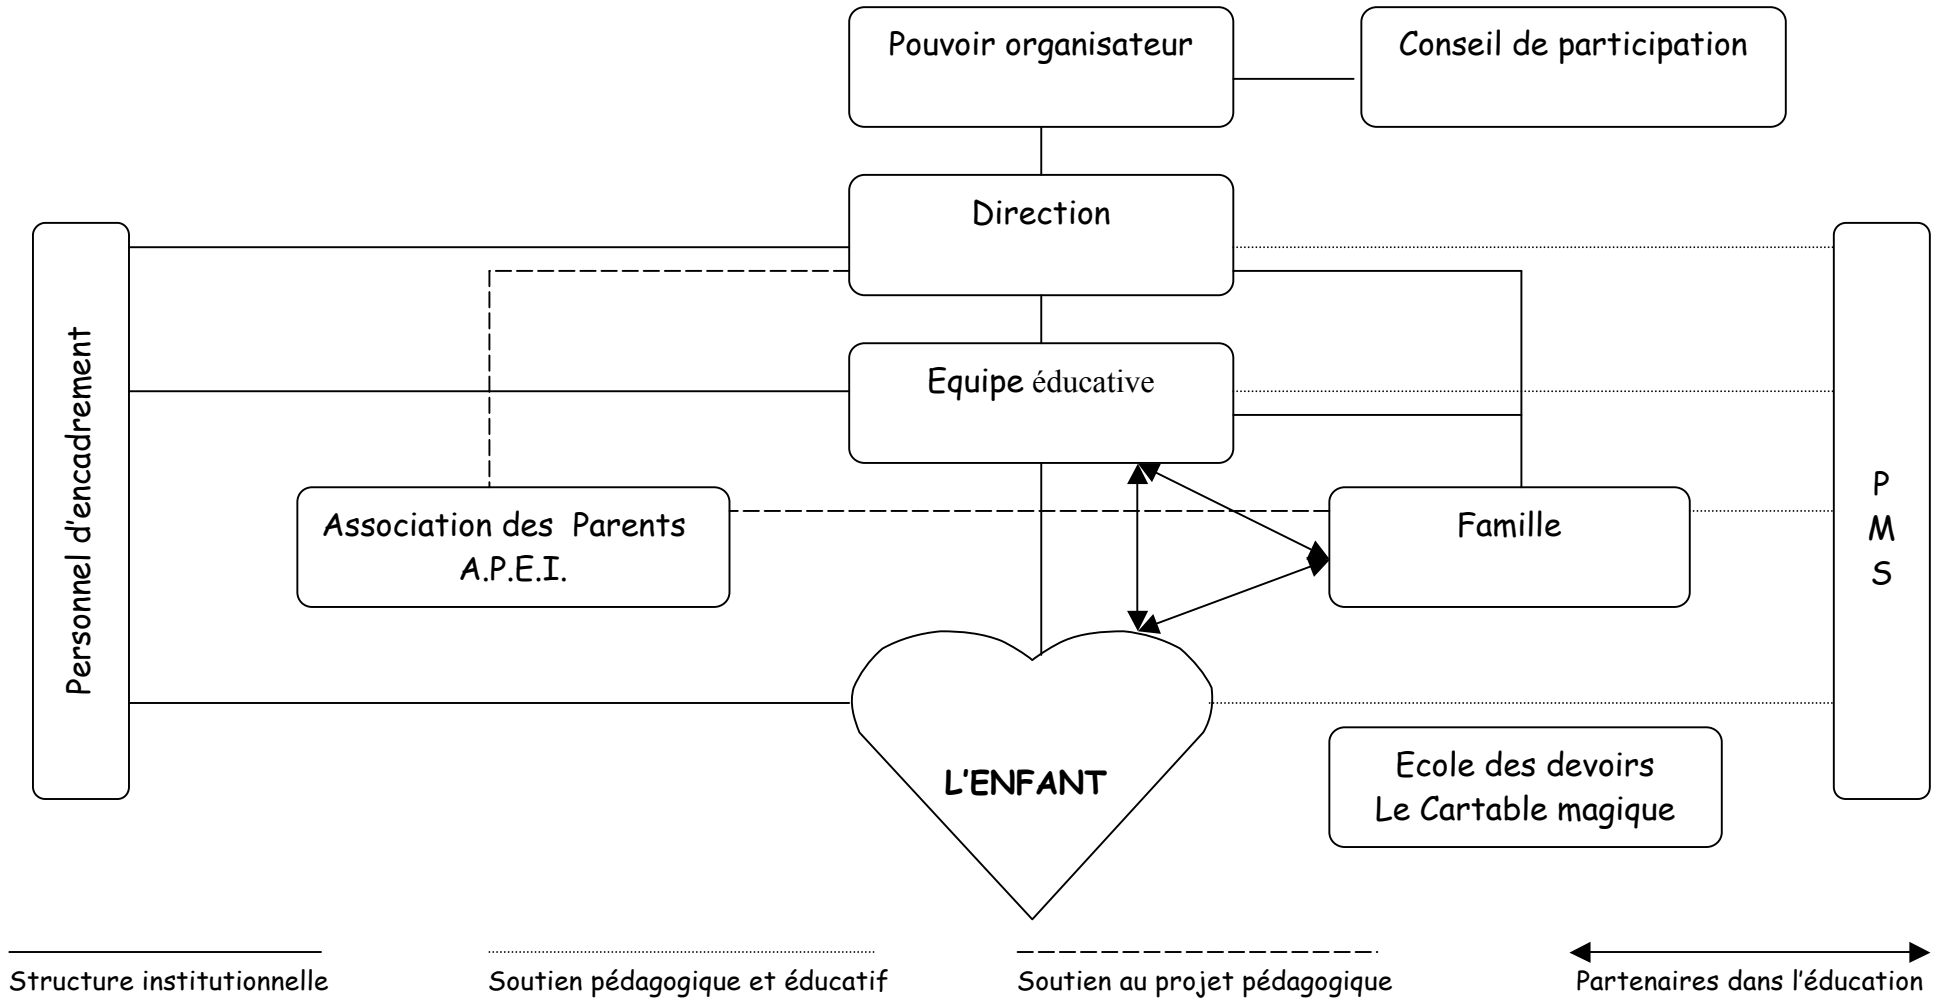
Pouvoir organisateur

Conseil de participation

Direction

Personnel d'encadrement

Equipe éducative

P
M
S

Association des Parents
A.P.E.I.

Famille

L'ENFANT

Ecole des devoirs
Le Cartable magique

Structure institutionnelle

Soutien pédagogique et éducatif

Soutien au projet pédagogique

Partenaires dans l'éducation